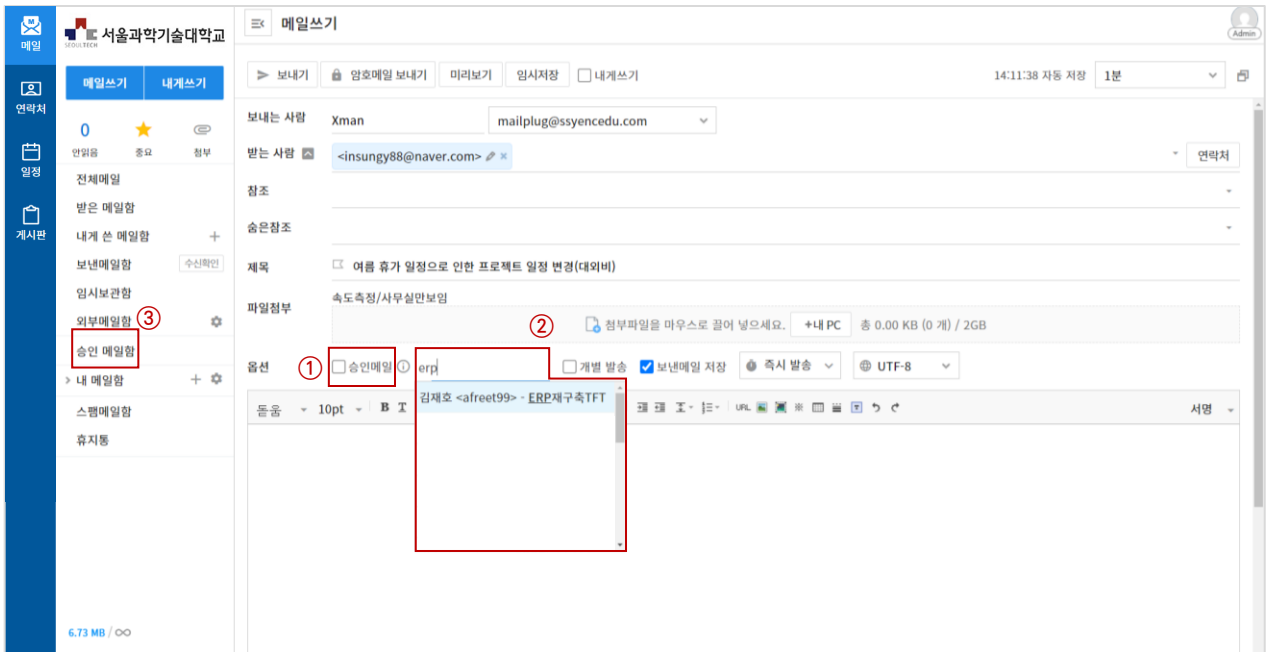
메일
연락처
일정
게시판

SEOULTECH 서울과학기술대학교

메일쓰기 내게쓰기

0 안읽음
중요
첨부

전체메일
받은 메일함
내게 쓴 메일함 +
보낸메일함 수신확인
임시보관함
외부메일함 ③
승인 메일함
> 내 메일함 +
스팸메일함
휴지통

6.73 MB / ∞

메일쓰기

Admin

보내기 암호메일 보내기 미리보기 임시저장 내게쓰기

14:11:38 자동 저장 1분

보내는 사람 Xman mailplug@ssyencedu.com

받는 사람 <insungy88@naver.com> × 연락처

참조

숨은참조

제목 여름 휴가 일정으로 인한 프로젝트 일정 변경(대외비)

파일첨부 속도측정/사무실만보임

② 첨부파일을 마우스로 끌어 넣으세요. +내 PC 총 0.00 KB (0 개) / 2GB

옵션 ① 승인메일 erp 개별 발송 보낸메일 저장 즉시 발송 UTF-8

김재호 <afreet99> - ERP재구축TFT

돋움 10pt B T

URL

서명